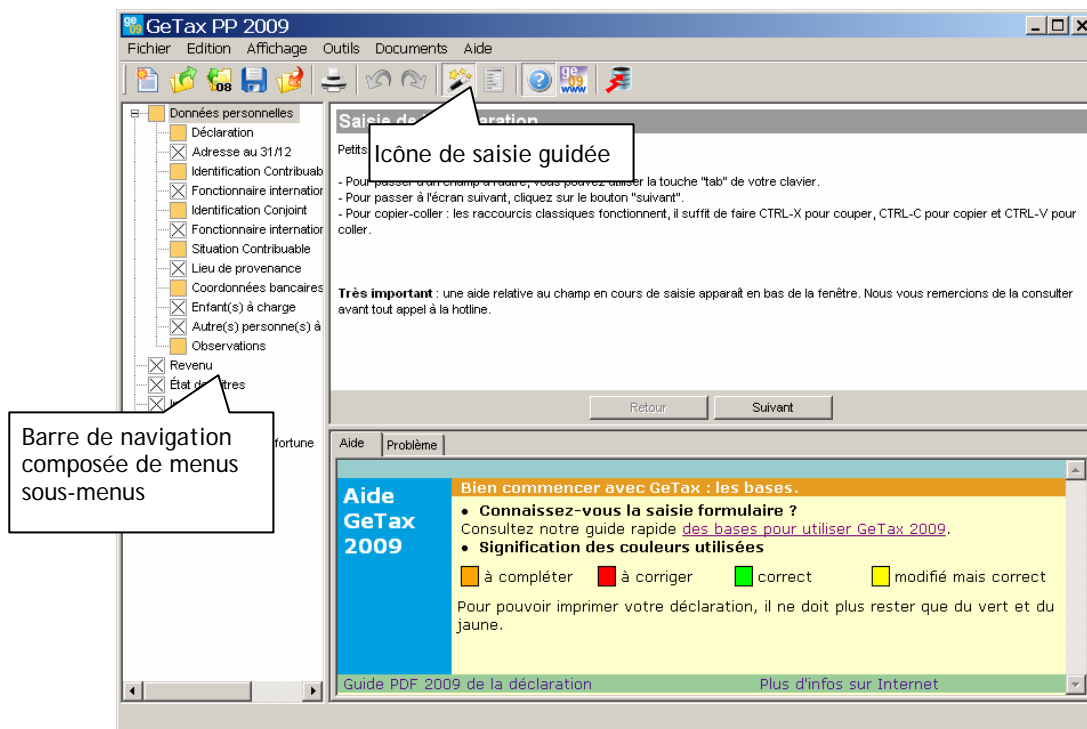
GeTax PP 2009

Fichier Edition Affichage Outils Documents Aide

Données personnelles
Déclaration
Adresse au 31/12
Identification Contribuab
Fonctionnaire internation
Identification Conjoint
Fonctionnaire internation
Situation Contribuable
Lieu de provenance
Coordonnées bancaires
Enfant(s) à charge
Autre(s) personne(s) à
Observations
Revenu
État de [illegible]tres
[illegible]
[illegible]fortune

Barre de navigation composée de menus sous-menus

Saisie de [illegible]aration

Icône de saisie guidée

Petits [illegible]

- Pour passer d'un champ à l'autre, vous pouvez utiliser la touche "tab" de votre clavier.
- Pour passer à l'écran suivant, cliquez sur le bouton "suivant".
- Pour copier-coller : les raccourcis classiques fonctionnent, il suffit de faire CTRL-X pour couper, CTRL-C pour copier et CTRL-V pour coller.

Très important : une aide relative au champ en cours de saisie apparaît en bas de la fenêtre. Nous vous remercions de la consulter avant tout appel à la hotline.

Retour Suivant

Aide Problème

Aide GeTax 2009

Bien commencer avec GeTax : les bases.
• Connaissez-vous la saisie formulaire ?
Consultez notre guide rapide des bases pour utiliser GeTax 2009.
• Signification des couleurs utilisées
à compléter à corriger correct modifié mais correct
Pour pouvoir imprimer votre déclaration, il ne doit plus rester que du vert et du jaune.

Guide PDF 2009 de la déclaration Plus d'infos sur Internet